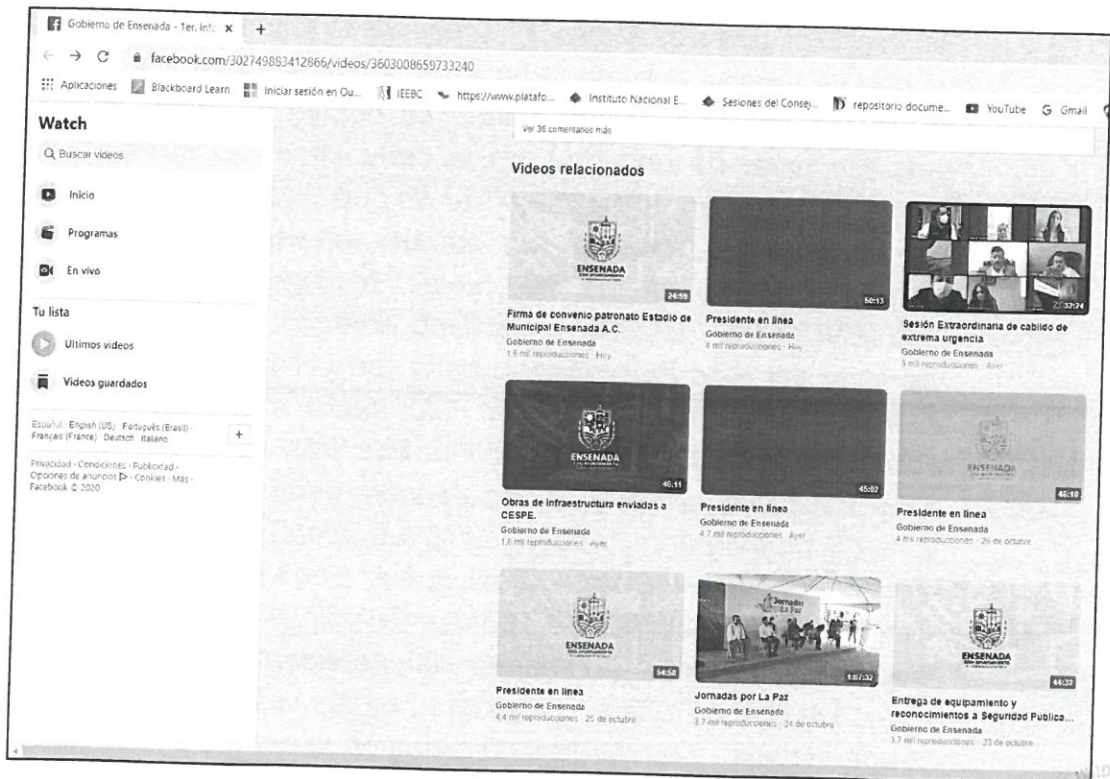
Gobierno de Ensenada - 1er. Info ×   +

facebook.com/302749883412866/videos/3603008659733240

Aplicaciones   Blackboard Learn   Iniciar sesión en Ou...   IEEBC   https://www.platafo...   Instituto Nacional E...   Sesiones del Consej...   repositorio docume...   YouTube   Gmail

Watch

Buscar videos

Inicio

Programas

En vivo

Tu lista

Últimos videos

Videos guardados

Español · English (US) · Português (Brasil) · Français (France) · Deutsch · Italiano

Privacidad · Condiciones · Publicidad · Opciones de anuncios · Cookies · Más · Facebook © 2020

Ver 36 comentarios más

Videos relacionados

ENSENADA

24:59

Firma de convenio patronato Estadio de Municipal Ensenada A.C.
Gobierno de Ensenada
1,6 mil reproducciones · Hoy

50:13

Presidente en línea
Gobierno de Ensenada
4 mil reproducciones · Hoy

2:32:24

Sesión Extraordinaria de cabildo de extrema urgencia
Gobierno de Ensenada
3 mil reproducciones · Ayer

ENSENADA

46:11

Obras de infraestructura enviadas a CESPE.
Gobierno de Ensenada
1,8 mil reproducciones · Ayer

45:02

Presidente en línea
Gobierno de Ensenada
4,7 mil reproducciones · Ayer

ENSENADA

46:10

Presidente en línea
Gobierno de Ensenada
4 mil reproducciones · 26 de octubre

ENSENADA

54:58

Presidente en línea
Gobierno de Ensenada
4,4 mil reproducciones · 25 de octubre

Jornadas por La Paz

1:07:32

Jornadas por La Paz
Gobierno de Ensenada
3,7 mil reproducciones · 24 de octubre

ENSENADA

44:32

Entrega de equipamiento y reconocimientos a Seguridad Publica...
Gobierno de Ensenada
3,7 mil reproducciones · 23 de octubre